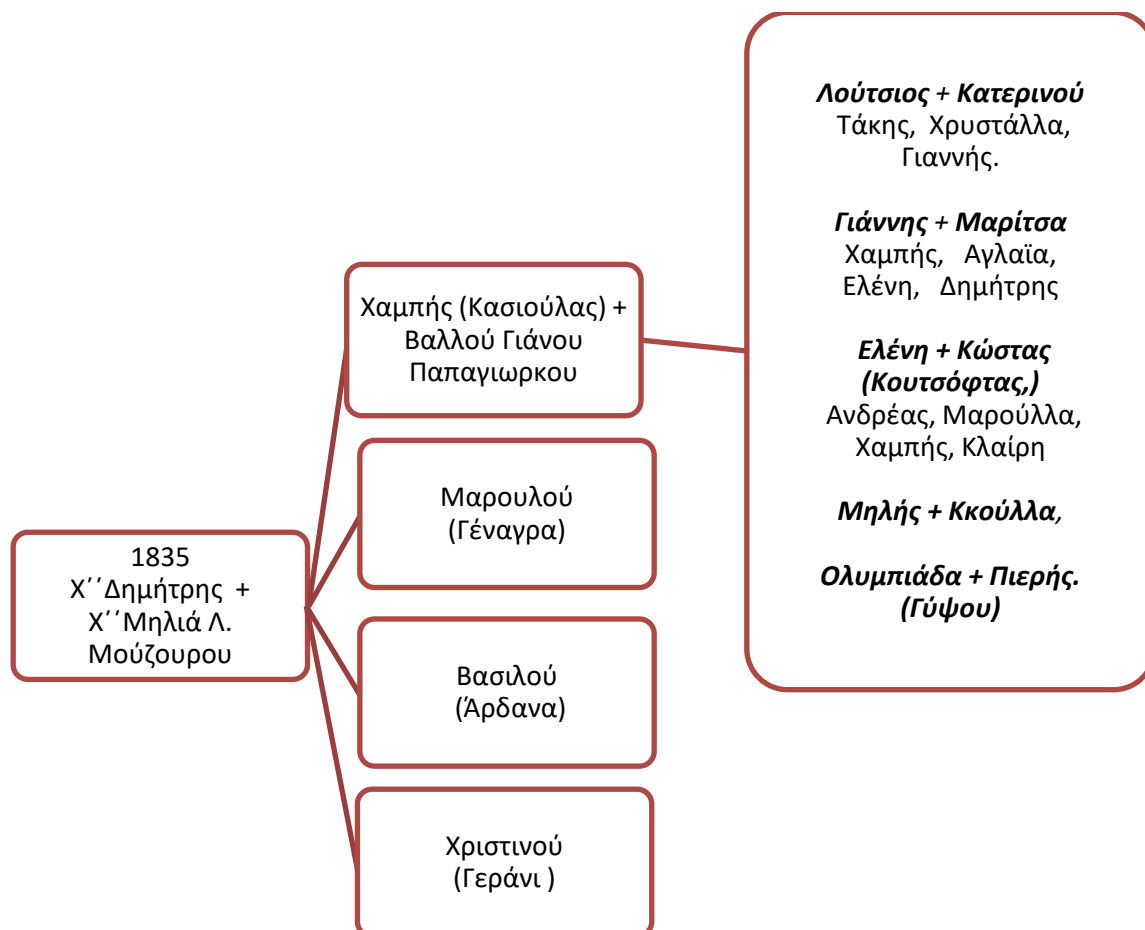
1835
Χ΄΄Δημήτρης +
Χ΄΄Μηλιά Λ.
Μούζουρου

Χαμπής (Κασιούλας) +
Βαλλού Γιάνου
Παπαγιωρκου

Μαρουλού
(Γέναγρα)

Βασιλού
(Άρδανα)

Χριστινού
(Γεράνι )

Λούτσιος + Κατερινού
Τάκης, Χρυστάλλα,
Γιαννής.

Γιάννης + Μαρίτσα
Χαμπής, Αγλαϊα,
Ελένη, Δημήτρης

Ελένη + Κώστας
(Κουτσόφτας,)
Ανδρέας, Μαρούλλα,
Χαμπής, Κλαίρη

Μηλής + Κκούλλα,

Ολυμπιάδα + Πιερής.
(Γύψου)